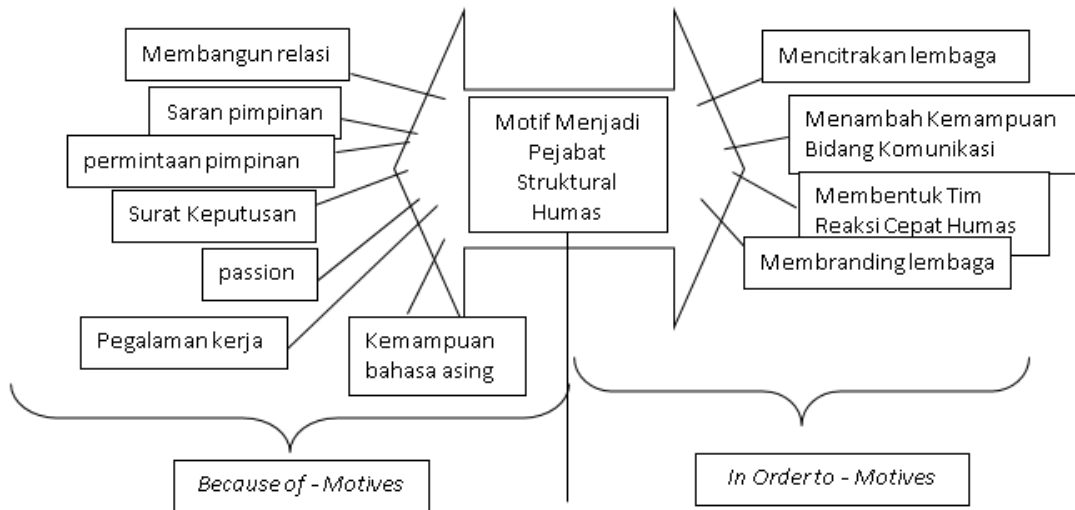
Membangun relasi

Saran pimpinan

permintaan pimpinan

Surat Keputusan

passion

Pegalaman kerja

Kemampuan bahasa asing

Motif Menjadi Pejabat Struktural Humas

Mencitrakan lembaga

Menambah Kemampuan Bidang Komunikasi

Membentuk Tim Reaksi Cepat Humas

Membranding lembaga

Because of - Motives

In Order to - Motives